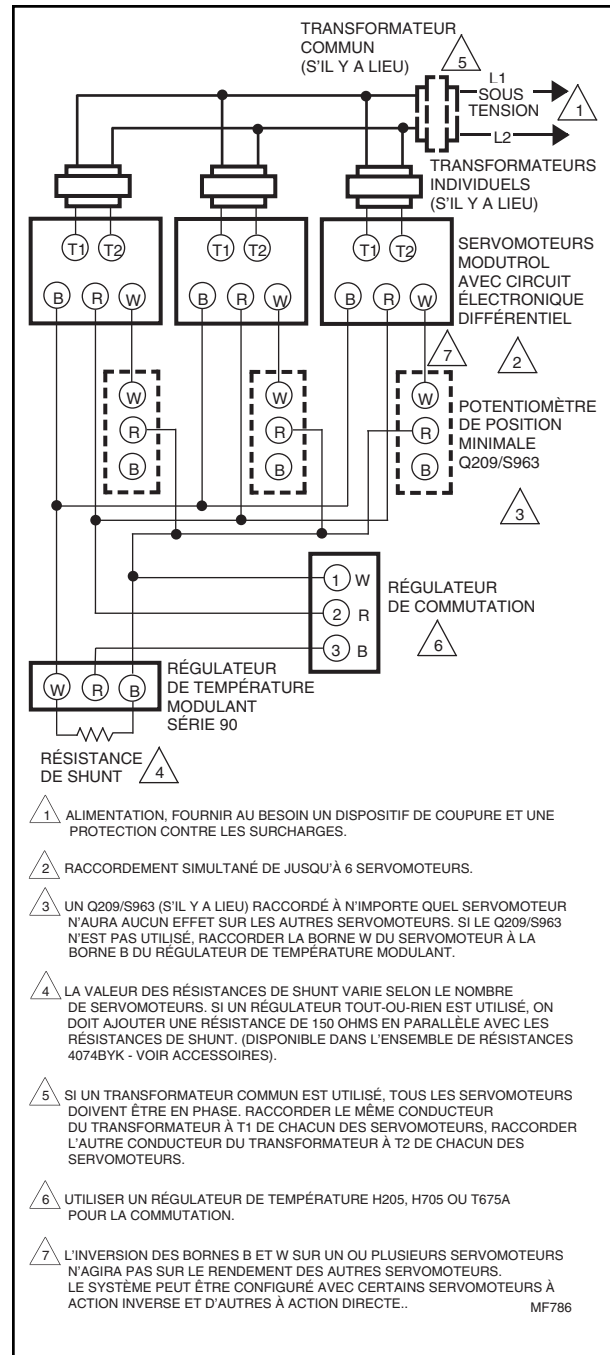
TRANSFORMATEUR COMMUN (S'IL Y A LIEU) 5

L1 SOUS TENSION 1

L2

TRANSFORMATEURS INDIVIDUELS (S'IL Y A LIEU)

T1 T2
T1 T2
T1 T2

SERVOMOTEURS MODUTROL AVEC CIRCUIT ÉLECTRONIQUE DIFFÉRENTIEL

B R W
B R W
B R W

2

7

W R B
W R B
W R B

POTENTIOMÈTRE DE POSITION MINIMALE Q209/S963

3

1 W
2 R
3 B

RÉGULATEUR DE COMMUTATION

6

W R B

RÉGULATEUR DE TEMPÉRATURE MODULANT SÉRIE 90

RÉSISTANCE DE SHUNT 4

1 ALIMENTATION, FOURNIR AU BESOIN UN DISPOSITIF DE COUPURE ET UNE PROTECTION CONTRE LES SURCHARGES.

2 RACCORDEMENT SIMULTANÉ DE JUSQU'À 6 SERVOMOTEURS.

3 UN Q209/S963 (S'IL Y A LIEU) RACCORDÉ À N'IMPORTE QUEL SERVOMOTEUR N'AURA AUCUN EFFET SUR LES AUTRES SERVOMOTEURS. SI LE Q209/S963 N'EST PAS UTILISÉ, RACCORDER LA BORNE W DU SERVOMOTEUR À LA BORNE B DU RÉGULATEUR DE TEMPÉRATURE MODULANT.

4 LA VALEUR DES RÉSISTANCES DE SHUNT VARIE SELON LE NOMBRE DE SERVOMOTEURS. SI UN RÉGULATEUR TOUT-OU-RIEN EST UTILISÉ, ON DOIT AJOUTER UNE RÉSISTANCE DE 150 OHMS EN PARALLÈLE AVEC LES RÉSISTANCES DE SHUNT. (DISPONIBLE DANS L'ENSEMBLE DE RÉSISTANCES 4074BYK - VOIR ACCESSOIRES).

5 SI UN TRANSFORMATEUR COMMUN EST UTILISÉ, TOUS LES SERVOMOTEURS DOIVENT ÊTRE EN PHASE. RACCORDER LE MÊME CONDUCTEUR DU TRANSFORMATEUR À T1 DE CHACUN DES SERVOMOTEURS, RACCORDER L'AUTRE CONDUCTEUR DU TRANSFORMATEUR À T2 DE CHACUN DES SERVOMOTEURS.

6 UTILISER UN RÉGULATEUR DE TEMPÉRATURE H205, H705 OU T675A POUR LA COMMUTATION.

7 L'INVERSION DES BORNES B ET W SUR UN OU PLUSIEURS SERVOMOTEURS N'AGIRA PAS SUR LE RENDEMENT DES AUTRES SERVOMOTEURS. LE SYSTÈME PEUT ÊTRE CONFIGURÉ AVEC CERTAINS SERVOMOTEURS À ACTION INVERSE ET D'AUTRES À ACTION DIRECTE..

MF786